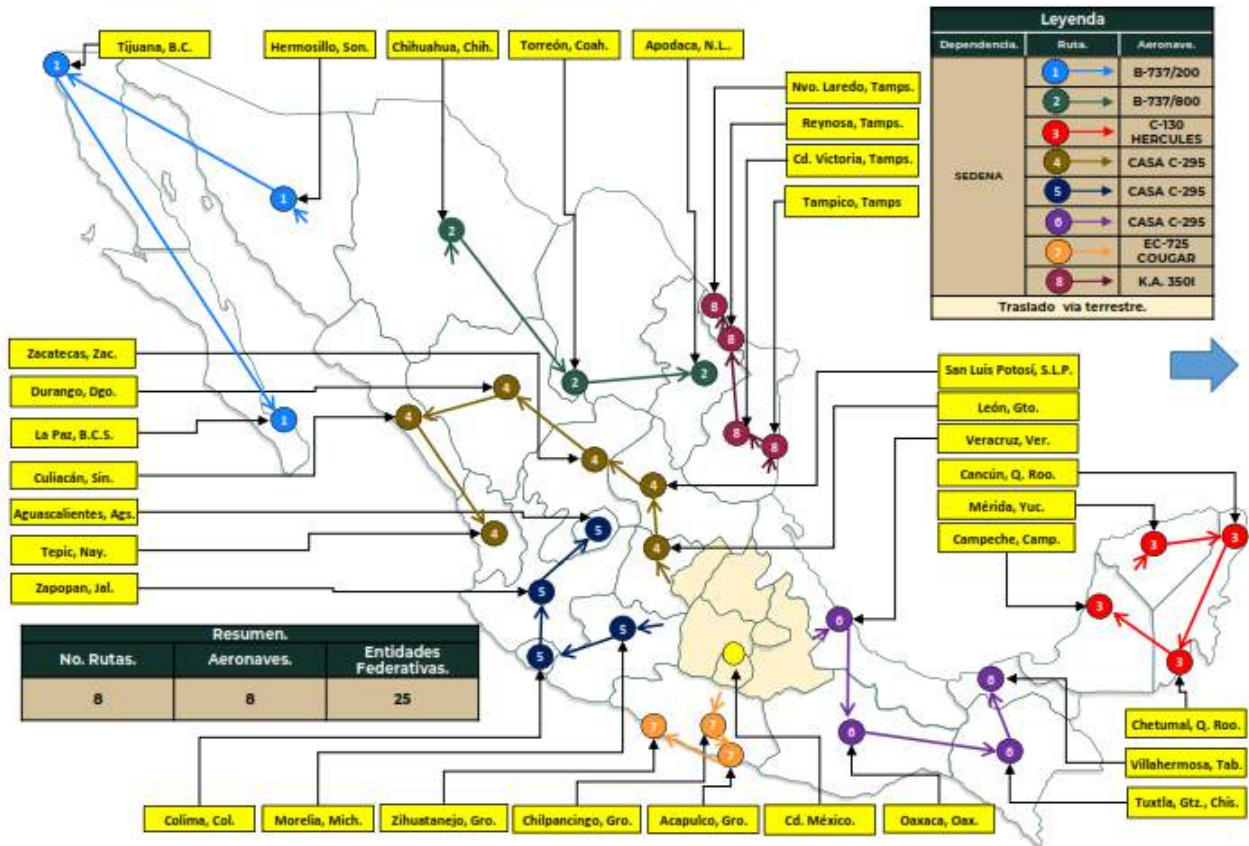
Tijuana, B.C.

Hermosillo, Son.

Chihuahua, Chih.

Torreón, Coah.

Apodaca, N.L.

Nvo. Laredo, Tamps.

Reynosa, Tamps.

Cd. Victoria, Tamps.

Tampico, Tamps

Leyenda

| Dependencia. | Ruta. | Aeronave. |
|---|---|---|
| SEDENA | 1 | B-737/200 |
| | 2 | B-737/800 |
| | 3 | C-130 HERCULES |
| | 4 | CASA C-295 |
| | 5 | CASA C-295 |
| | 6 | CASA C-295 |
| | 7 | EC-725 COUGAR |
| | 8 | K.A. 350I |

Traslado vía terrestre.

Zacatecas, Zac.

Durango, Dgo.

La Paz, B.C.S.

Culiacán, Sin.

Aguascalientes, Ags.

Tepic, Nay.

Zapopan, Jal.

San Luis Potosí, S.L.P.

León, Gto.

Veracruz, Ver.

Cancún, Q. Roo.

Mérida, Yuc.

Campeche, Camp.

Resumen.

| No. Rutas. | Aeronaves. | Entidades Federativas. |
|---|---|---|
| 8 | 8 | 25 |

1 1 1 2 2 2 8 8 8 8 4 4 4 4 4 4 4 5 5 5 5 5 6 6 6 6 3 3 3 3 7 7 7

Chetumal, Q. Roo.

Villahermosa, Tab.

Tuxtla, Gtz., Chis.

Colima, Col.

Morelia, Mich.

Zihuatanejo, Gro.

Chilpancingo, Gro.

Acapulco, Gro.

Cd. México.

Oaxaca, Oax.